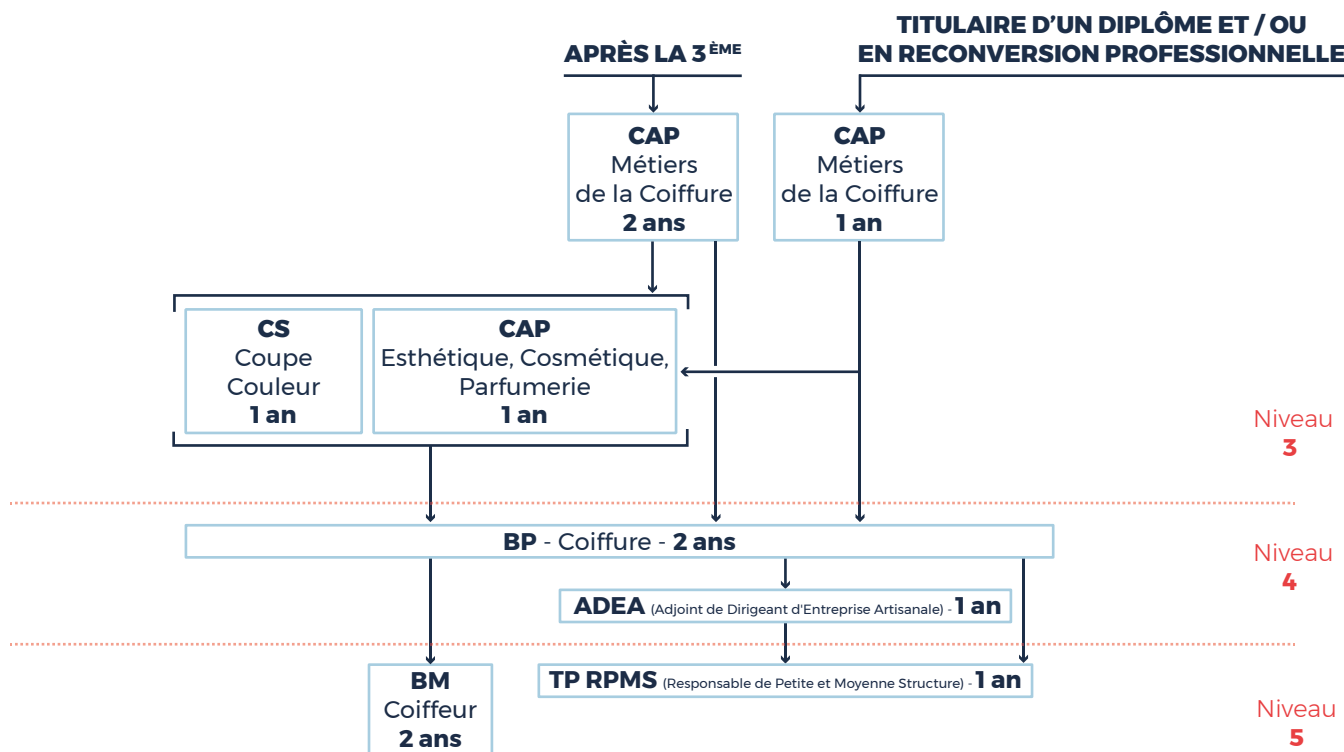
APRÈS LA 3ÈME

TITULAIRE D'UN DIPLÔME ET / OU EN RECONVERSION PROFESSIONNELLE

CAP
Métiers de la Coiffure
2 ans

CAP
Métiers de la Coiffure
1 an

CS
Coupe Couleur
1 an

CAP
Esthétique, Cosmétique, Parfumerie
1 an

Niveau 3

BP - Coiffure - 2 ans

Niveau 4

ADEA (Adjoint de Dirigeant d'Entreprise Artisanale) - 1 an

BM
Coiffeur
2 ans

TP RPMS (Responsable de Petite et Moyenne Structure) - 1 an

Niveau 5